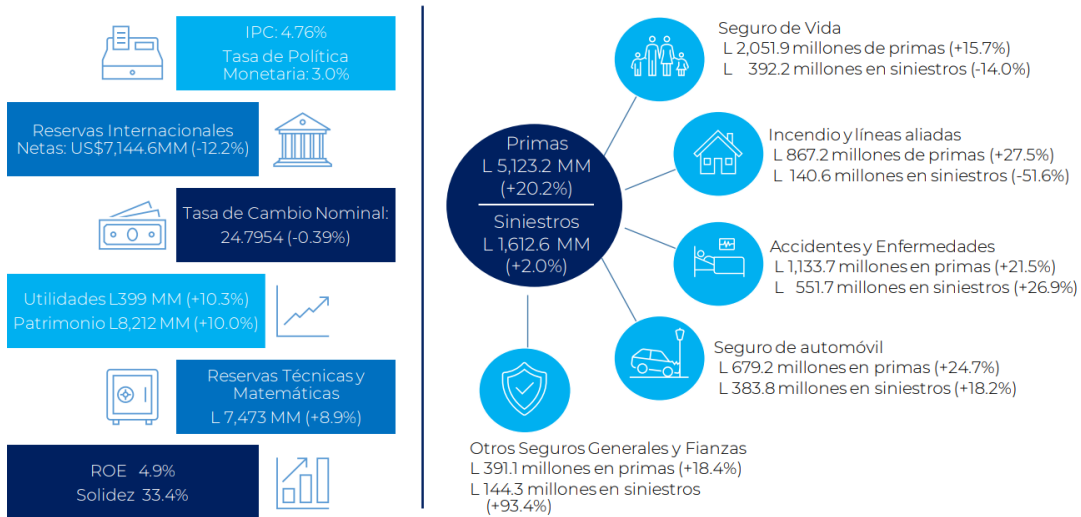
IPC: 4.76%
Tasa de Política Monetaria: 3.0%

Reservas Internacionales Netas: US$7,144.6MM (-12.2%)

Tasa de Cambio Nominal: 24.7954 (-0.39%)

Utilidades L399 MM (+10.3%)
Patrimonio L8,212 MM (+10.0%)

Reservas Técnicas y Matemáticas
L 7,473 MM (+8.9%)

ROE 4.9%
Solidez 33.4%

Primas
L 5,123.2 MM
(+20.2%)
Siniestros
L 1,612.6 MM
(+2.0%)

Seguro de Vida
L 2,051.9 millones de primas (+15.7%)
L 392.2 millones en siniestros (-14.0%)

Incendio y líneas aliadas
L 867.2 millones de primas (+27.5%)
L 140.6 millones en siniestros (-51.6%)

Accidentes y Enfermedades
L 1,133.7 millones en primas (+21.5%)
L 551.7 millones en siniestros (+26.9%)

Seguro de automóvil
L 679.2 millones en primas (+24.7%)
L 383.8 millones en siniestros (+18.2%)

Otros Seguros Generales y Fianzas
L 391.1 millones en primas (+18.4%)
L 144.3 millones en siniestros (+93.4%)